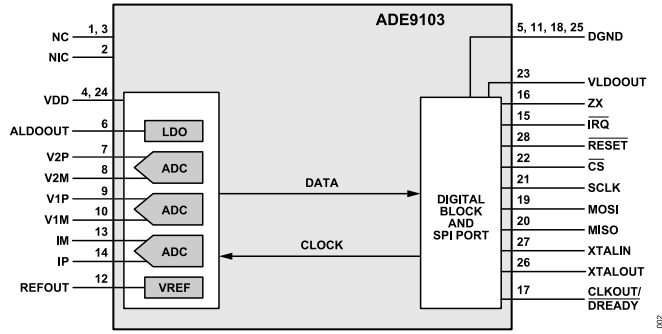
ADE9103

NC 1, 3
NIC 2
VDD 4, 24
ALDOOUT 6
LDO
V2P 7
V2M 8
ADC
V1P 9
V1M 10
ADC
IM 13
IP 14
ADC
REFOUT 12
VREF

DATA
CLOCK

DIGITAL BLOCK AND SPI PORT

5, 11, 18, 25 DGND
23 VLDOOUT
16 ZX
15 $\overline{IRQ}$
28 $\overline{RESET}$
22 $\overline{CS}$
21 SCLK
19 MOSI
20 MISO
27 XTALIN
26 XTALOUT
17 CLKOUT/ $\overline{DREADY}$

002